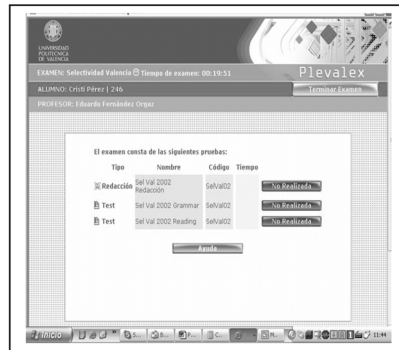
UNIVERSIDAD POLITECNICA DE VALENCIA

EXAMEN: Selectividad Valencia Tiempo de examen: 00:19:51

Plevalex

ALUMNO: Cristi Pérez | 246

Terminar Examen

PROFESOR: Eduardo Fernández Orgaz

El examen consta de las siguientes pruebas:

| Tipo | Nombre | Código | Tiempo | |
|---|---|---|---|---|
| Redacción | Sel Val 2002 Redacción | SelVal02 | | No Realizada |
| Test | Sel Val 2002 Grammar | SelVal02 | | No Realizada |
| Test | Sel Val 2002 Reading | SelVal02 | | No Realizada |

Ayuda

Inicio

11:44